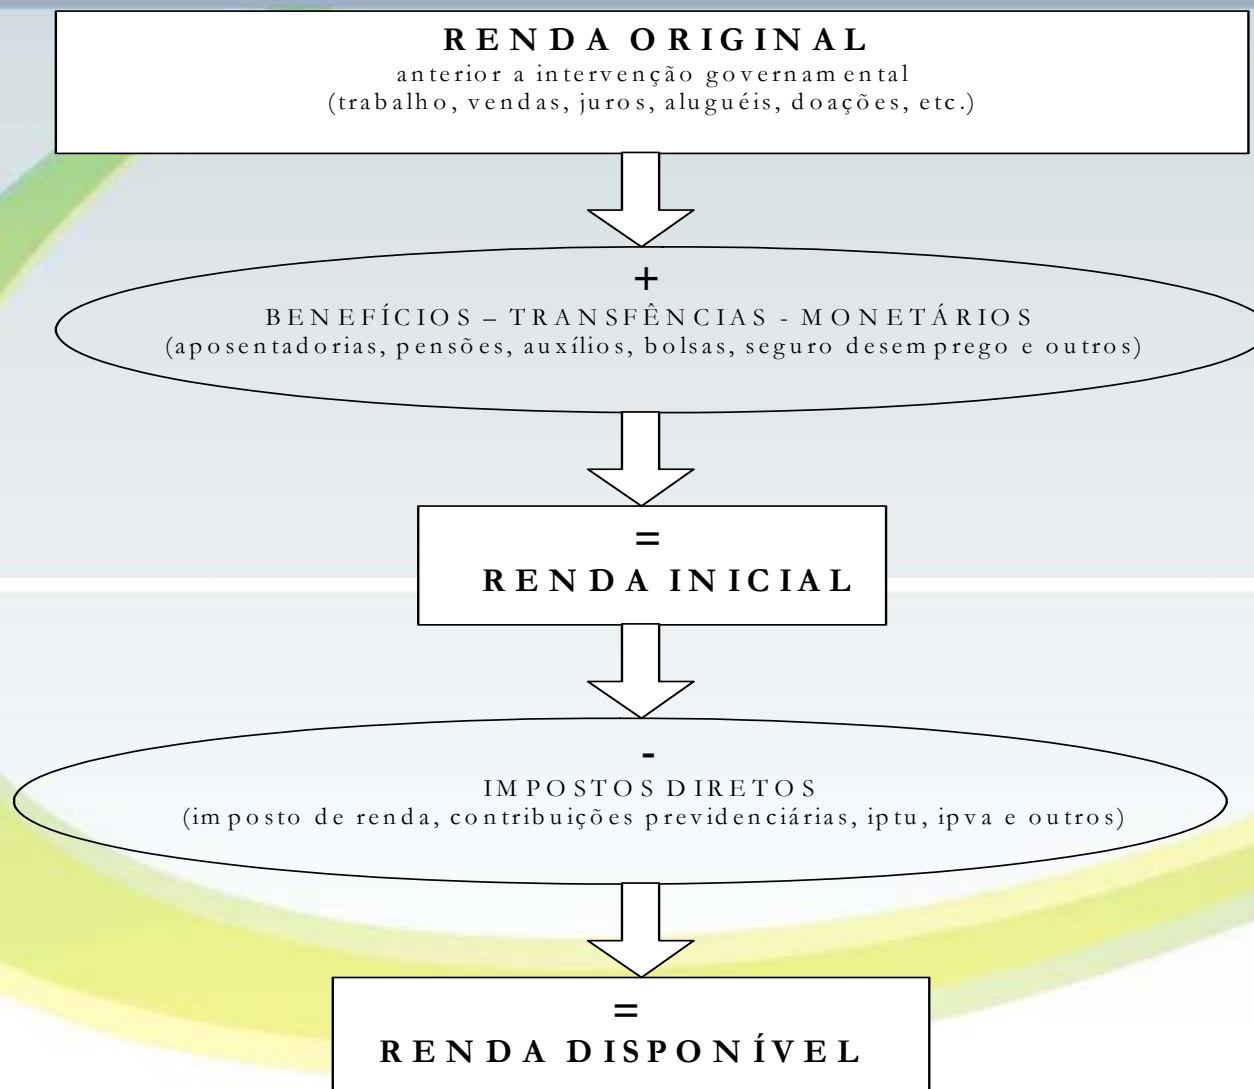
RENDA ORIGINAL
anterior a intervenção governamental
(trabalho, vendas, juros, aluguéis, doações, etc.)

+
BENEFÍCIOS – TRANSFÊNCIAS - MONETÁRIOS
(aposentadorias, pensões, auxílios, bolsas, seguro desemprego e outros)

=
RENDA INICIAL

-
IMPOSTOS DIRETOS
(imposto de renda, contribuições previdenciárias, iptu, ipva e outros)

=
RENDA DISPONÍVEL